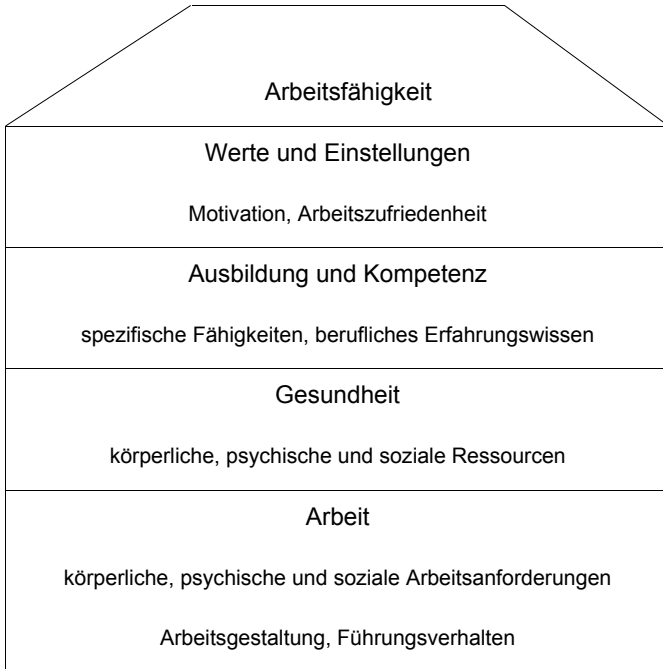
Arbeitsfähigkeit

Werte und Einstellungen

Motivation, Arbeitszufriedenheit

Ausbildung und Kompetenz

spezifische Fähigkeiten, berufliches Erfahrungswissen

Gesundheit

körperliche, psychische und soziale Ressourcen

Arbeit

körperliche, psychische und soziale Arbeitsanforderungen

Arbeitsgestaltung, Führungsverhalten